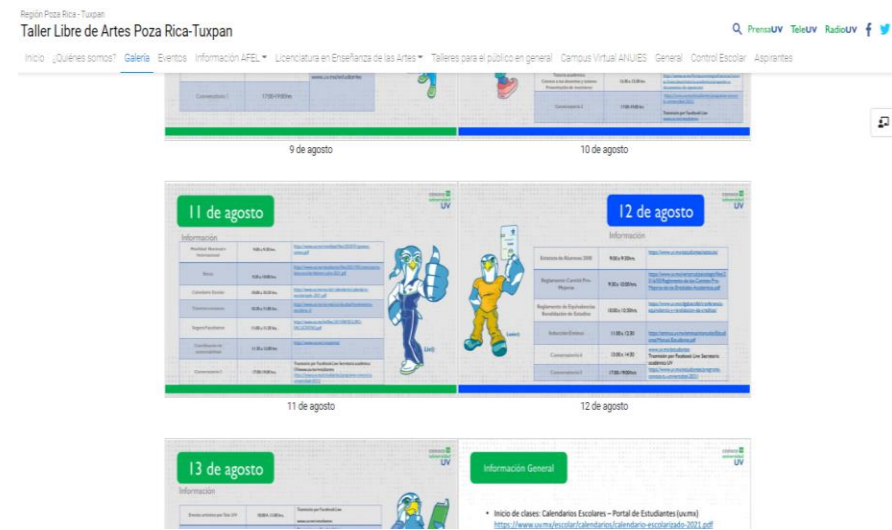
Región Poza Rica - Tuxpan
Taller Libre de Artes Poza Rica-Tuxpan

PrensaUV TeleUV RadioUV

Inicio ¿Quiénes somos? Galería Eventos Información AFEL Licenciatura en Enseñanza de las Artes Talleres para el público en general Campus Virtual ANUIES General Control Escolar Aspirantes

Conversatorio I 17:00-19:00 hrs.

Conversatorio I

9 de agosto

10 de agosto

11 de agosto

Información

12 de agosto

Información

11 de agosto

12 de agosto

13 de agosto

Información

Información General

• Inicio de clases: Calendarios Escolares – Portal de Estudiantes (uv.mx)
https://www.uv.mx/escolar/calendarios/calendario-escolarizado-2021.pdf